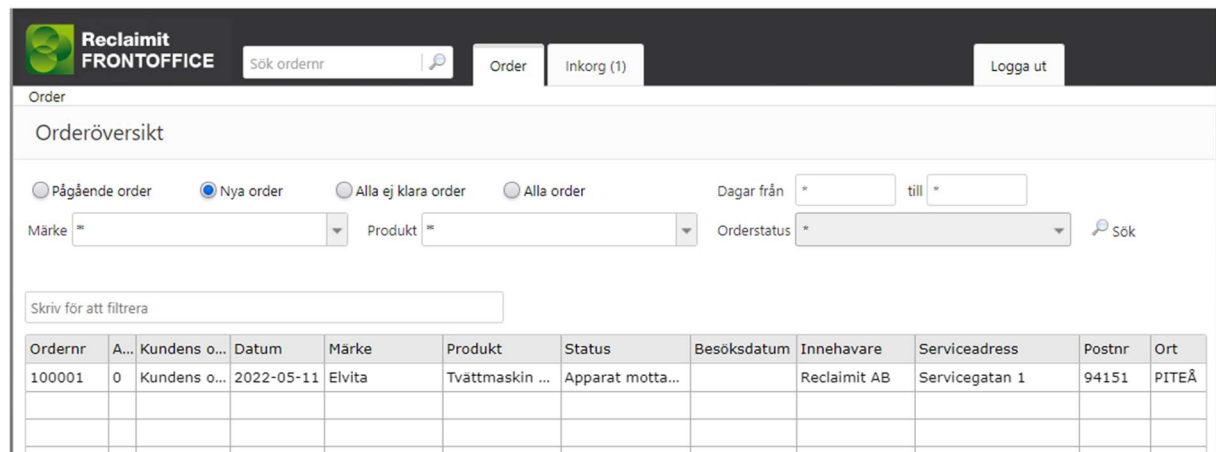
Reclaimit FRONTOFFICE

Sök ordernr

Order | Inkorg (1)

Logga ut

Order

Orderöversikt

Pågående order | Nya order | Alla ej klara order | Alla order

Dagar från * till *

Märke * | Produkt * | Orderstatus * | Sök

Skriv för att filtrera

| Ordernr | A... | Kundens o... | Datum | Märke | Produkt | Status | Besöksdatum | Innehavare | Serviceadress | Postnr | Ort |
|---|---|---|---|---|---|---|---|---|---|---|---|
| 100001 | 0 | Kundens o... | 2022-05-11 | Elvita | Tvättmaskin ... | Apparat motta... | | Reclaimit AB | Servicegatan 1 | 94151 | PITEÅ |
| | | | | | | | | | | | |
| | | | | | | | | | | | |